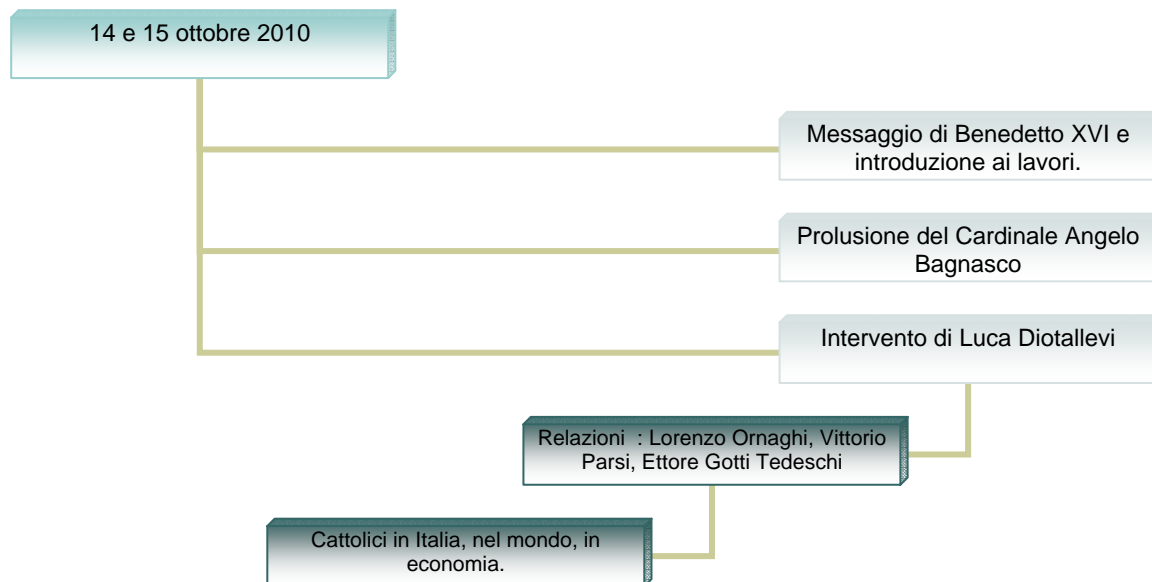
14 e 15 ottobre 2010

Messaggio di Benedetto XVI e introduzione ai lavori.

Prolusione del Cardinale Angelo Bagnasco

Intervento di Luca Diotallevi

Relazioni : Lorenzo Ornaghi, Vittorio Parsi, Ettore Gotti Tedeschi

Cattolici in Italia, nel mondo, in economia.